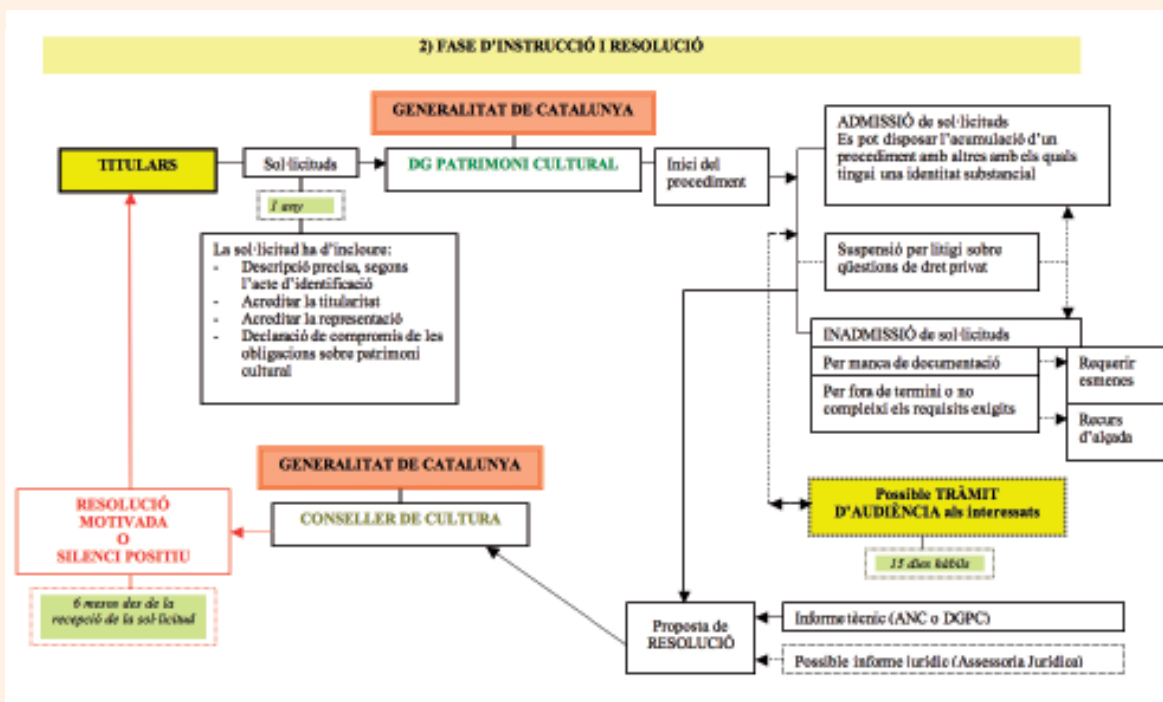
2) FASE D'INSTRUCCIÓ I RESOLUCIÓ

GENERALITAT DE CATALUNYA

TITULARS

Sol·licituds

DG PATRIMONI CULTURAL

Inici del procediment

ADMISSIÓ de sol·licituds
Es pot disposar l'acumulació d'un procediment amb altres amb els quals tingui una identitat substancial

1 any

La sol·licitud ha d'incloure:
- Descripció precisa, segons l'acte d'identificació
- Acreditar la titularitat
- Acreditar la representació
- Declaració de compromís de les obligacions sobre patrimoni cultural

Suspensió per litigi sobre qüestions de dret privat

INADMISSIÓ de sol·licituds

Per manca de documentació

Requerir esmenes

Per fora de termini o no compleixi els requisits exigits

Recurs d'alçada

GENERALITAT DE CATALUNYA

RESOLUCIÓ MOTIVADA O SILENCI POSITIU

CONSELLER DE CULTURA

Possible TRÀMIT D'AUDIÈNCIA als interessats

15 dies hàbils

6 mesos des de la recepció de la sol·licitud

Proposta de RESOLUCIÓ

Informe tècnic (ANC o DGPC)

Possible informe jurídic (Assessoria Jurídica)